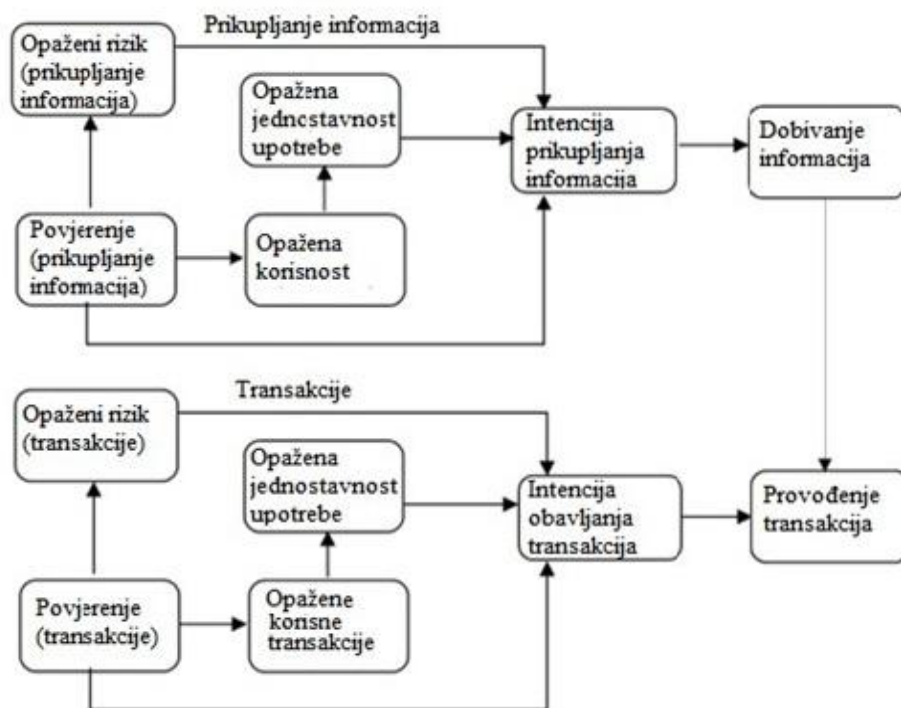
Prikupljanje informacija

Opaženi rizik (prikupljanje informacija)

Opažena jednostavnost upotrebe

Intencija prikupljanja informacija

Dobivanje informacija

Povjerenje (prikupljanje informacija)

Opažena korisnost

Transakcije

Opaženi rizik (transakcije)

Opažena jednostavnost upotrebe

Intencija obavljanja transakcija

Provođenje transakcija

Povjerenje (transakcije)

Opažene korisne transakcije